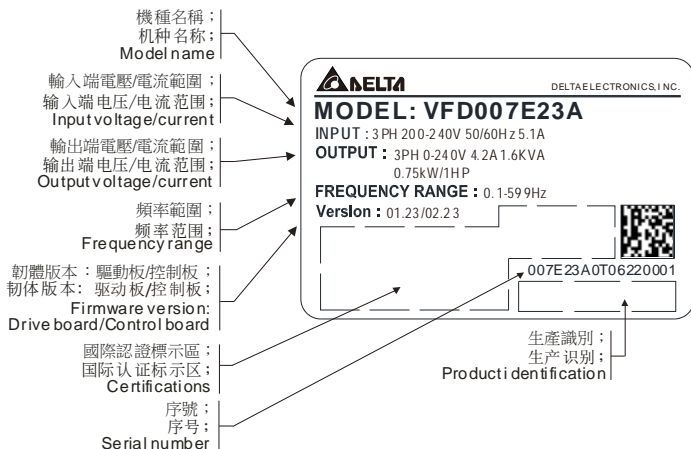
機種名稱；
机种名称；
Model name

輸入端電壓/電流範圍；
输入端电压/电流范围；
Input voltage/current

輸出端電壓/電流範圍；
输出端电压/电流范围；
Output voltage/current

頻率範圍；
频率范围；
Frequency range

韌體版本：驅動板/控制板；
韧体版本：驱动板/控制板；
Firmware version:
Drive board/Control board

國際認證標示區；
国际认证标示区；
Certifications

序號；
序号；
Serial number

DELTA
DELTA ELECTRONICS, INC.
MODEL: VFD007E23A
INPUT : 3PH 200-240V 50/60Hz 5.1A
OUTPUT : 3PH 0-240V 4.2A 1.6KVA
0.75kW/1HP
FREQUENCY RANGE : 0.1-599Hz
Version : 01.23/02.23
007E23A0T06220001

生產識別；
生产识别；
Product identification